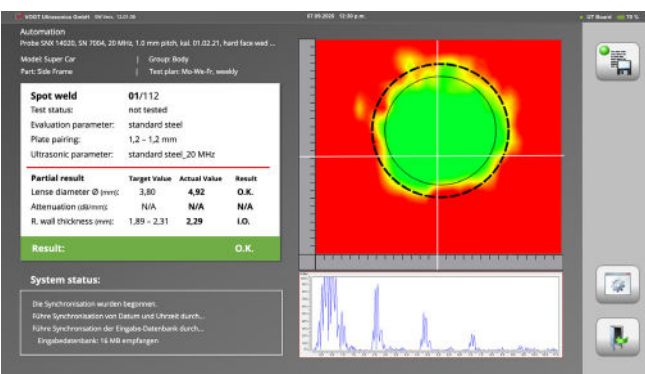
VOGT Ultrasonics GmbH SW Vers. 12.01.06 07.09.2020 12:30 p.m. UT Board 78 %

Automation
Probe SNX 14020; SN 7004, 20 MHz, 1.0 mm pitch, kal. 01.02.21, hard face wed ...
Model: Super Car | Group: Body
Part: Side Frame | Test plan: Mo-We-Fr, weekly

Spot weld 01/112
Test status: not tested
Evaluation parameter: standard steel
Plate pairing: 1,2 – 1,2 mm
Ultrasonic parameter: standard steel_20 MHz

| Partial result | Target Value | Actual Value | Result |
|---|---|---|---|
| Lense diameter Ø (mm): | 3,80 | 4,92 | O.K. |
| Attenuation (dB/mm): | N/A | N/A | N/A |
| R. wall thickness (mm): | 1,89 – 2,31 | 2,29 | I.O. |

Result: O.K.

System status:
Die Synchronisation wurden begonnen.
Führe Synchronisation von Datum und Uhrzeit durch...
Führe Synchronisation der Eingabe-Datenbank durch...
Eingabedatenbank: 16 MB empfangen